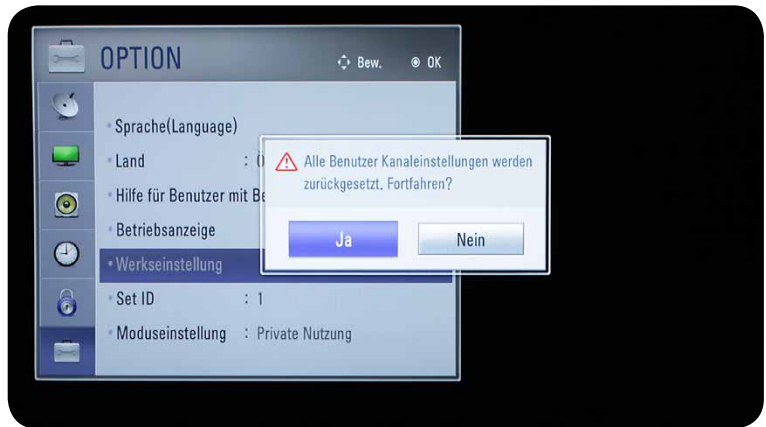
OPTION

Bew. OK

Sprache(Language)

Land : ([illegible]

Hilfe für Benutzer mit Be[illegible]

Betriebsanzeige

Werkseinstellung

Set ID : 1

Moduseinstellung : Private Nutzung

Alle Benutzer Kanaleinstellungen werden zurückgesetzt. Fortfahren?

Ja

Nein